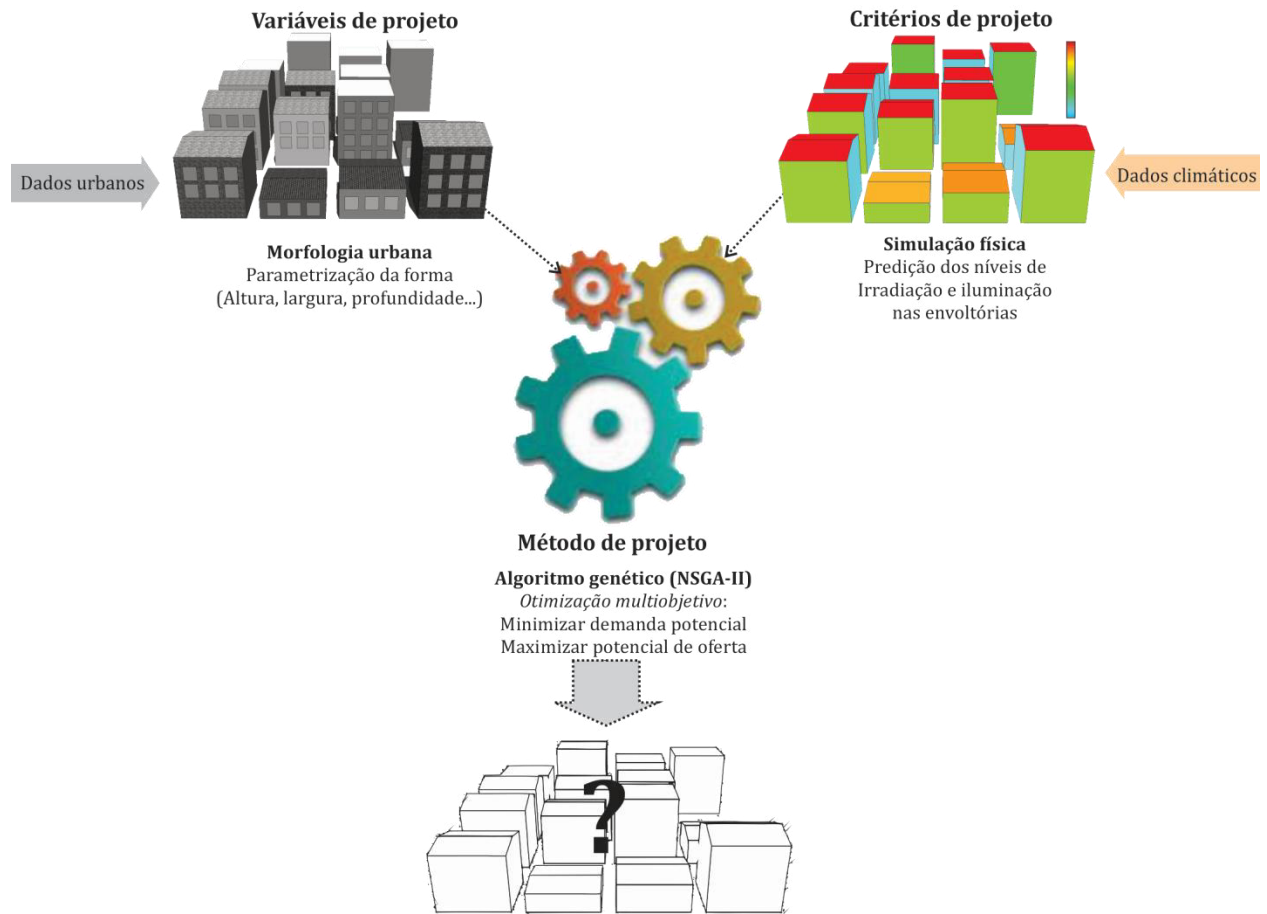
Variáveis de projeto

Critérios de projeto

Dados urbanos

Dados climáticos

**Morfologia urbana**
Parametrização da forma
(Altura, largura, profundidade...)

**Simulação física**
Predição dos níveis de
Irradiação e iluminação
nas envoltórias

Método de projeto

**Algoritmo genético (NSGA-II)**
*Otimização multiobjetivo*:
Minimizar demanda potencial
Maximizar potencial de oferta

?